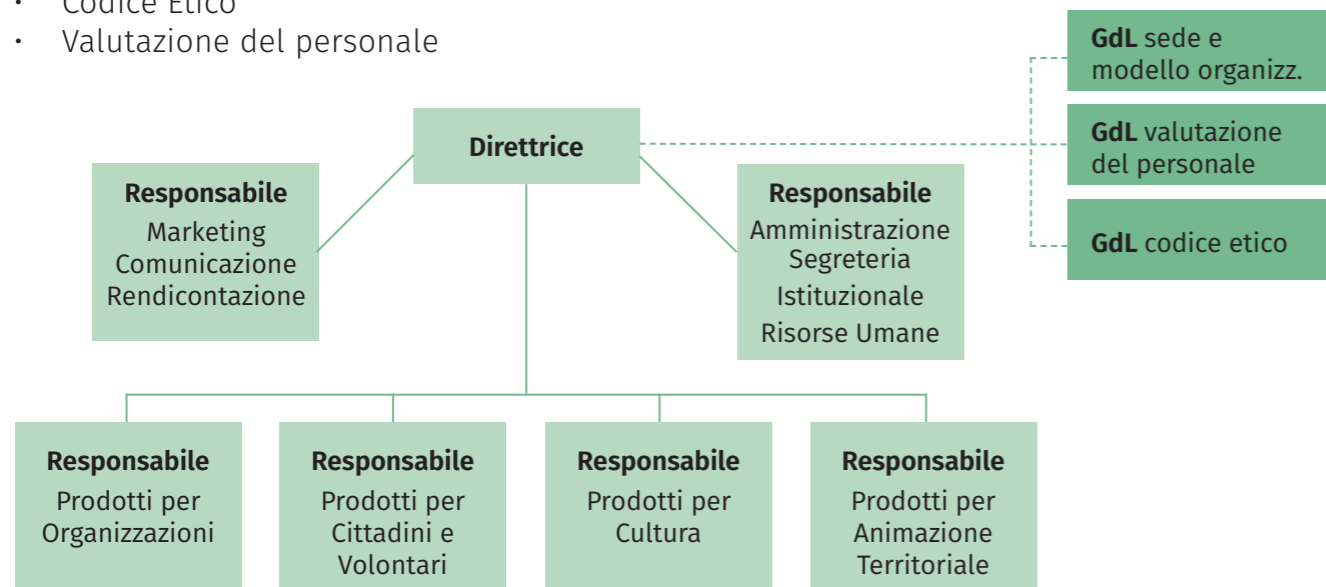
• Codice Etico
• Valutazione del personale

**GdL** sede e modello organizz.

**GdL** valutazione del personale

**GdL** codice etico

**Direttrice**

**Responsabile**
Marketing
Comunicazione
Rendicontazione

**Responsabile**
Amministrazione
Segreteria
Istituzionale
Risorse Umane

**Responsabile**
Prodotti per Organizzazioni

**Responsabile**
Prodotti per Cittadini e Volontari

**Responsabile**
Prodotti per Cultura

**Responsabile**
Prodotti per Animazione Territoriale